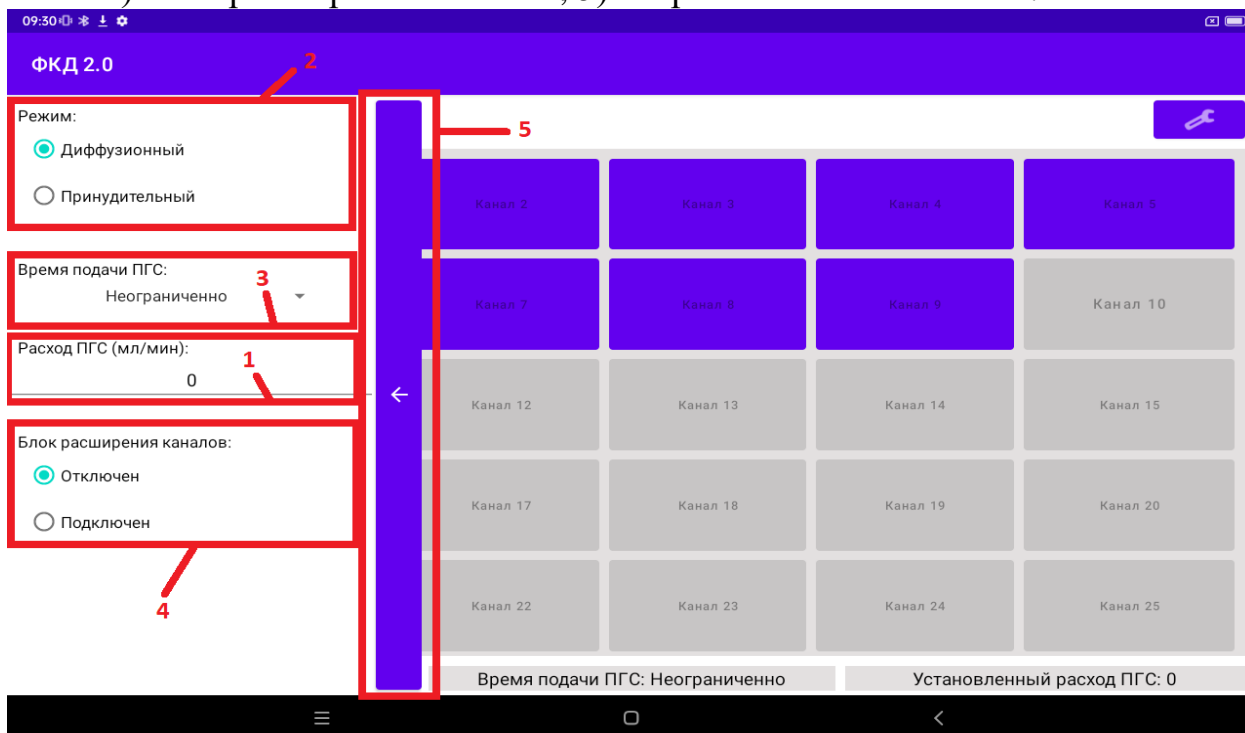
09:30

ФКД 2.0

2

Режим:

Диффузионный

Принудительный

Время подачи ПГС:

Неограниченно

3

Расход ПГС (мл/мин):

0

1

Блок расширения каналов:

Отключен

Подключен

4

5

Канал 2

Канал 3

Канал 4

Канал 5

Канал 7

Канал 8

Канал 9

Канал 10

Канал 12

Канал 13

Канал 14

Канал 15

Канал 17

Канал 18

Канал 19

Канал 20

Канал 22

Канал 23

Канал 24

Канал 25

Время подачи ПГС: Неограниченно

Установленный расход ПГС: 0